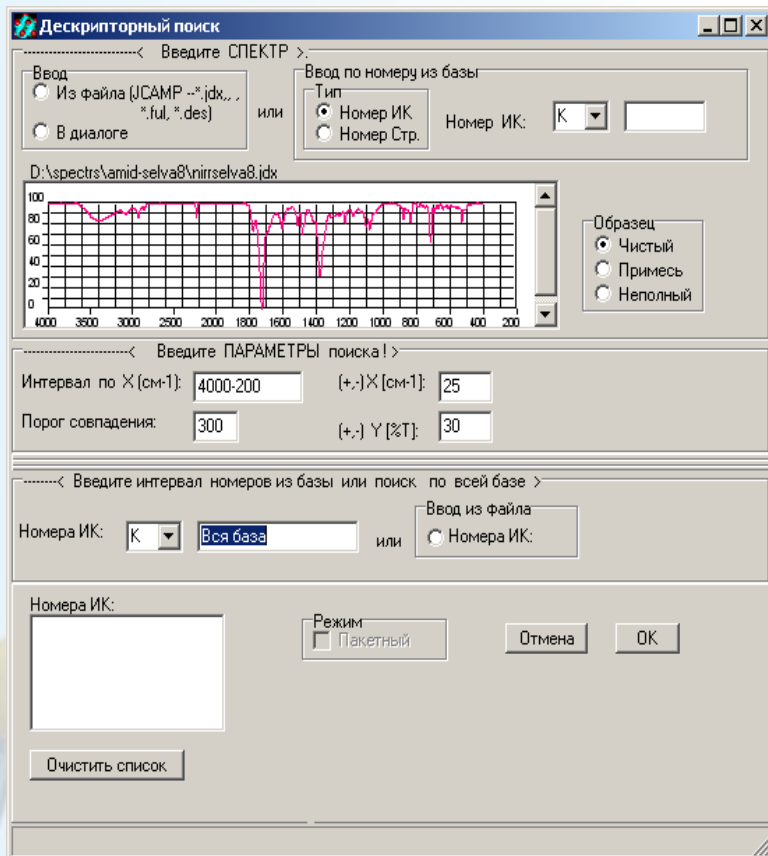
Дескрипторный поиск

-----------------------< Введите СПЕКТР >.

Ввод
Из файла (JCAMP --*.jdx,, , *.ful, *.des)
В диалоге

или

Ввод по номеру из базы
Тип
Номер ИК
Номер Стр.
Номер ИК: K

D:\spectrs\amid-selva8\nirrselva8.jdx

100
80
60
40
20
0
4000 3500 3000 2500 2000 1800 1600 1400 1200 1000 800 600 400 200

Образец
Чистый
Примесь
Неполный

-----------------------< Введите ПАРАМЕТРЫ поиска ! >

Интервал по X (см-1): 4000-200
(+,-) X [см-1]: 25
Порог совпадения: 300
(+,-) Y [%T]: 30

-------< Введите интервал номеров из базы или поиск по всей базе >

Номера ИК: K Вся база
или
Ввод из файла
Номера ИК:

Номера ИК:

Режим
Пакетный

Отмена
OK

Очистить список